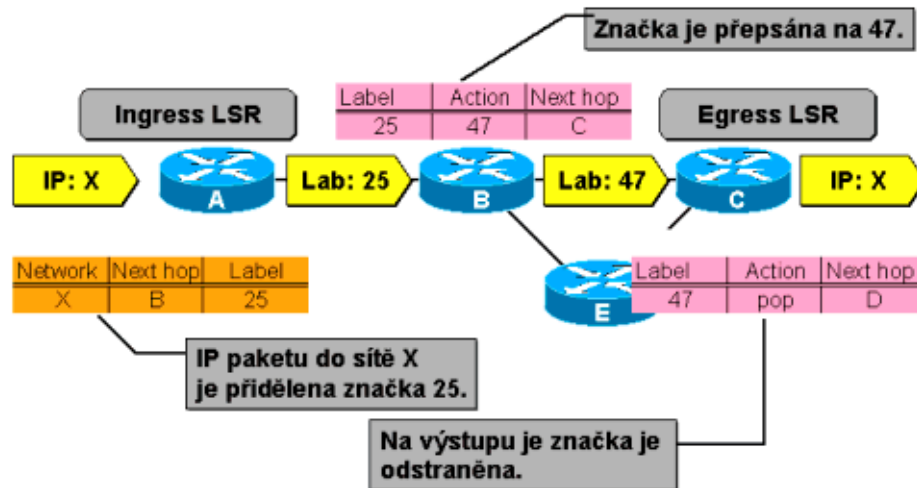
Značka je přepsána na 47.

| Label | Action | Next hop |
|---|---|---|
| 25 | 47 | C |

Ingress LSR

Egress LSR

IP: X

A

Lab: 25

B

Lab: 47

C

IP: X

| Network | Next hop | Label |
|---|---|---|
| X | B | 25 |

E

| Label | Action | Next hop |
|---|---|---|
| 47 | pop | D |

IP paketu do sítě X je přidělena značka 25.

Na výstupu je značka je odstraněna.